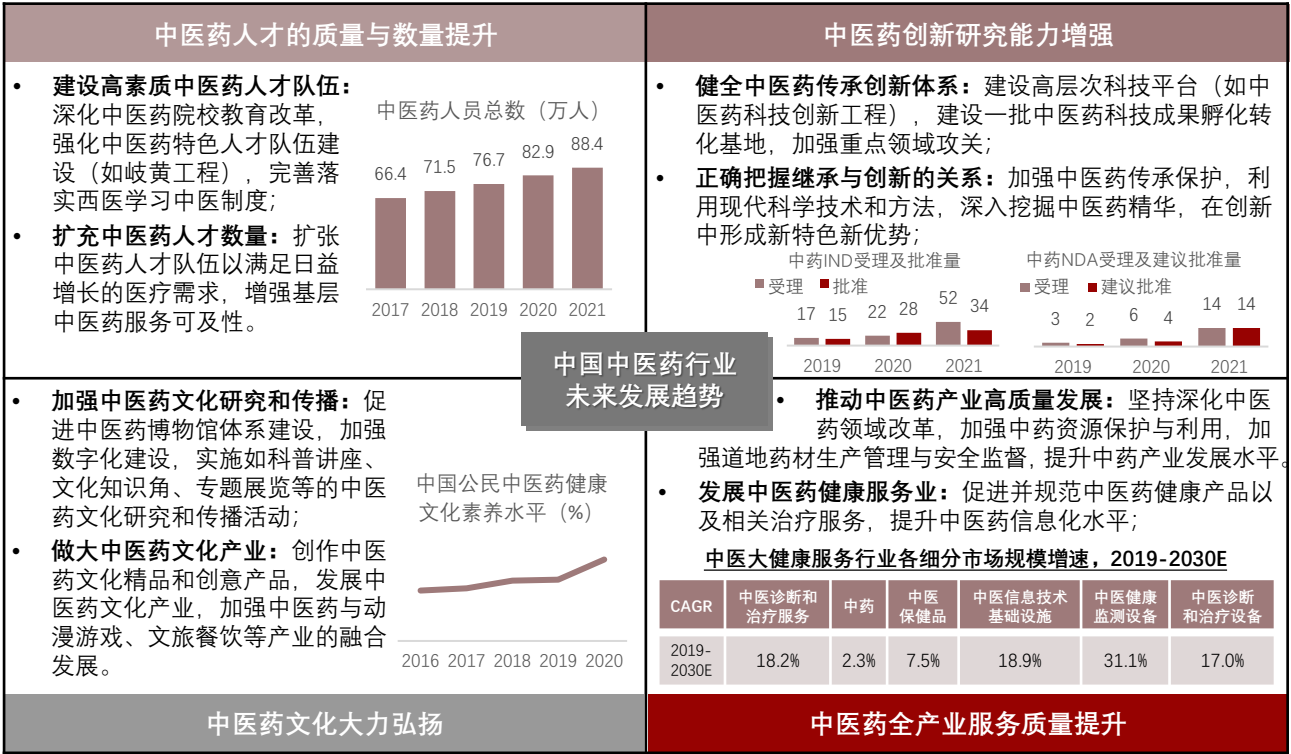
中医药人才的质量与数量提升

• 建设高素质中医药人才队伍：深化中医药院校教育改革，强化中医药特色人才队伍建设（如岐黄工程），完善落实西医学习中医制度；
• 扩充中医药人才数量：扩张中医药人才队伍以满足日益增长的医疗需求，增强基层中医药服务可及性。

中医药人员总数（万人）
66.4 71.5 76.7 82.9 88.4
2017 2018 2019 2020 2021

中医药创新研究能力增强

• 健全中医药传承创新体系：建设高层次科技平台（如中医药科技创新工程），建设一批中医药科技成果孵化转化基地，加强重点领域攻关；
• 正确把握继承与创新的关系：加强中医药传承保护，利用现代科学技术和方法，深入挖掘中医药精华，在创新中形成新特色新优势；

中药IND受理及批准量
受理 批准
17 15 22 28 52 34
2019 2020 2021

中药NDA受理及建议批准量
受理 建议批准
3 2 6 4 14 14
2019 2020 2021

中国中医药行业未来发展趋势

• 加强中医药文化研究和传播：促进中医药博物馆体系建设，加强数字化建设，实施如科普讲座、文化知识角、专题展览等的中医药文化研究和传播活动；
• 做大中医药文化产业：创作中医药文化精品和创意产品，发展中医药文化产业，加强中医药与动漫游戏、文旅餐饮等产业的融合发展。

中国公民中医药健康文化素养水平（%）
2016 2017 2018 2019 2020

• 推动中医药产业高质量发展：坚持深化中医药领域改革，加强中药资源保护与利用，加强道地药材生产管理与安全监督，提升中药产业发展水平。
• 发展中医药健康服务业：促进并规范中医药健康产品以及相关治疗服务，提升中医药信息化水平；

中医大健康服务行业各细分市场规模增速，2019-2030E

| CAGR | 中医诊断和治疗服务 | 中药 | 中医保健品 | 中医信息技术基础设施 | 中医健康监测设备 | 中医诊断和治疗设备 |
|---|---|---|---|---|---|---|
| 2019-2030E | 18.2% | 2.3% | 7.5% | 18.9% | 31.1% | 17.0% |

中医药文化大力弘扬

中医药全产业服务质量提升